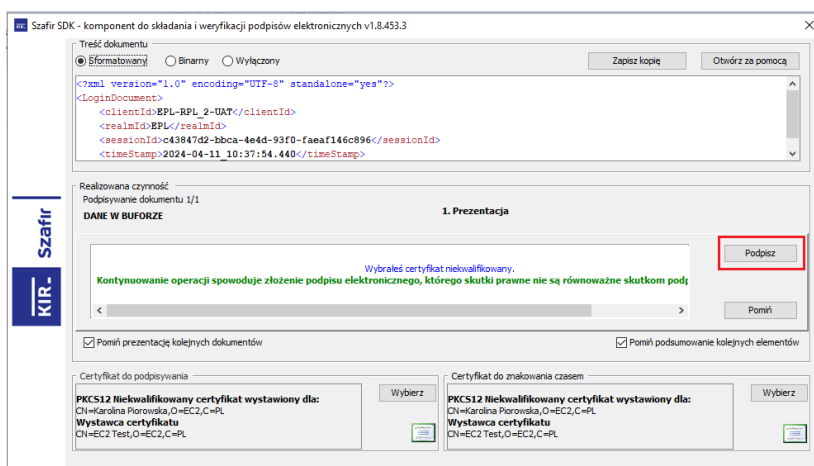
Szafir SDK - komponent do składania i weryfikacji podpisów elektronicznych v1.8.453.3

Treść dokumentu

Sformatowany Binarny Wyłączony

Zapisz kopię

Otwórz za pomocą

<?xml version="1.0" encoding="UTF-8" standalone="yes"?>
<LoginDocument>
<clientId>EPL-RPL_2-UAT</clientId>
<realmId>EPL</realmId>
<sessionId>c43847d2-bbca-4e4d-93f0-faeaf146c896</sessionId>
<timeStamp>2024-04-11_10:37:54.440</timeStamp>

Realizowana czynność

Podpisywanie dokumentu 1/1

DANE W BUFORZE

1. Prezentacja

Wybrałeś certyfikat niekwalifikowany.

Kontynuowanie operacji spowoduje złożenie podpisu elektronicznego, którego skutki prawne nie są równoważne skutkom podp

Podpisz

Pomiń

Pomiń prezentację kolejnych dokumentów

Pomiń podsumowanie kolejnych elementów

Certyfikat do podpisywania

Wybierz

PKCS12 Niekwalifikowany certyfikat wystawiony dla:
CN=Karolina Piorowska,O=EC2,C=PL
Wystawca certyfikatu
CN=EC2 Test,O=EC2,C=PL

Certyfikat do znakowania czasem

Wybierz

PKCS12 Niekwalifikowany certyfikat wystawiony dla:
CN=Karolina Piorowska,O=EC2,C=PL
Wystawca certyfikatu
CN=EC2 Test,O=EC2,C=PL

Szafir

KIR.